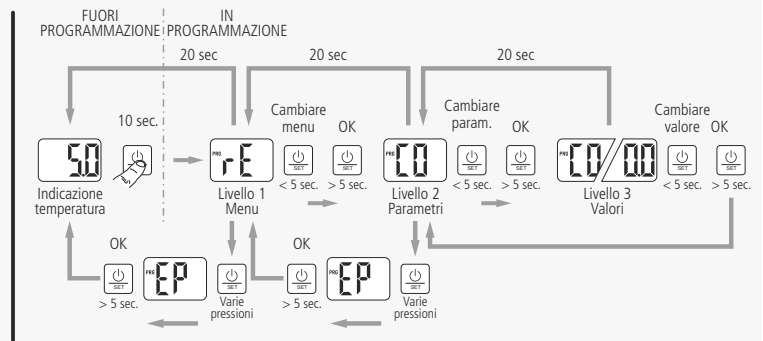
FUORI PROGRAMMAZIONE

IN PROGRAMMAZIONE

20 sec

20 sec

20 sec

10 sec.

5.0

Indicazione temperatura

PRG

rE

Livello 1 Menu

Cambiare menu

SET

< 5 sec.

OK

SET

> 5 sec.

PRG

C0

Livello 2 Parametri

Cambiare param.

SET

< 5 sec.

OK

SET

> 5 sec.

PRG

C0/0.0

Livello 3 Valori

Cambiare valore

SET

< 5 sec.

OK

SET

> 5 sec.

OK

SET

> 5 sec.

PRG

EP

SET

Varie pressioni

OK

SET

> 5 sec.

PRG

EP

SET

Varie pressioni